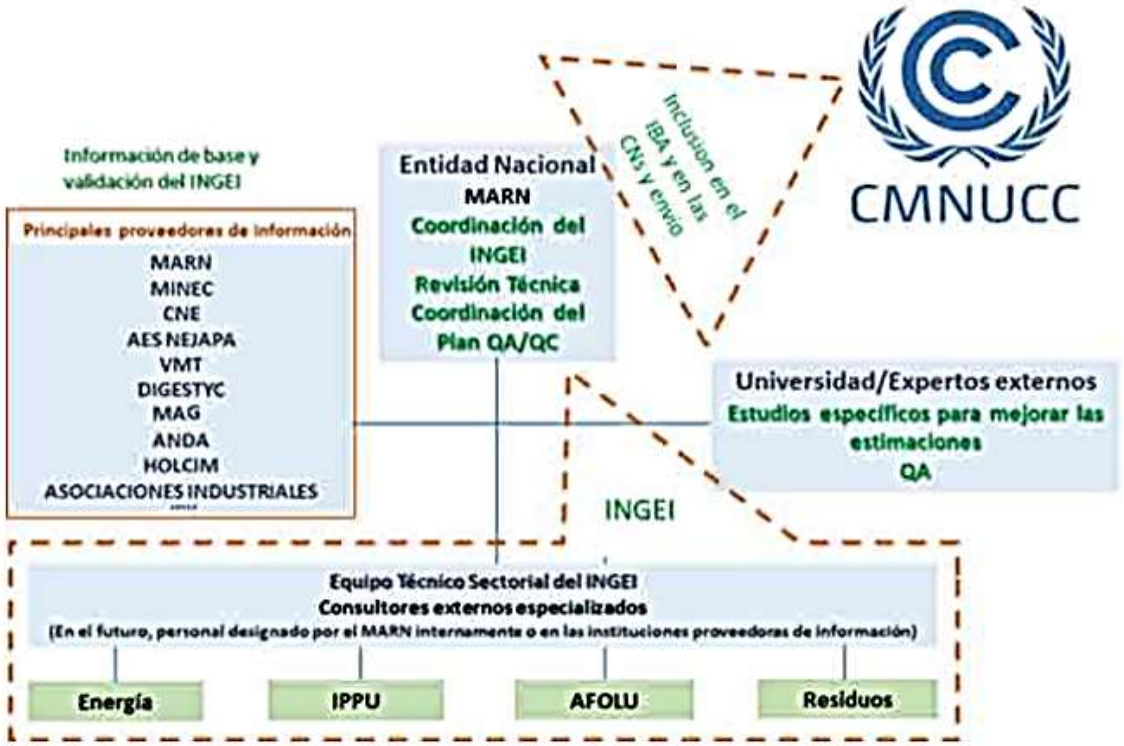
Información de base y validación del INGEI

Principales proveedores de información
MARN
MINEC
CNE
AES NEJAPA
VMT
DIGESTYC
MAG
ANDA
HOLCIM
ASOCIACIONES INDUSTRIALES

Entidad Nacional
MARN
Coordinación del INGEI
Revisión Técnica
Coordinación del Plan QA/QC

Inclusión en el IBA y en las CNs y envío

CMNUCC

Universidad/Expertos externos
Estudios específicos para mejorar las estimaciones
QA

INGEI

Equipo Técnico Sectorial del INGEI
Consultores externos especializados
(En el futuro, personal designado por el MARN internamente o en las instituciones proveedoras de información)

Energía
IPPU
AFOLU
Residuos